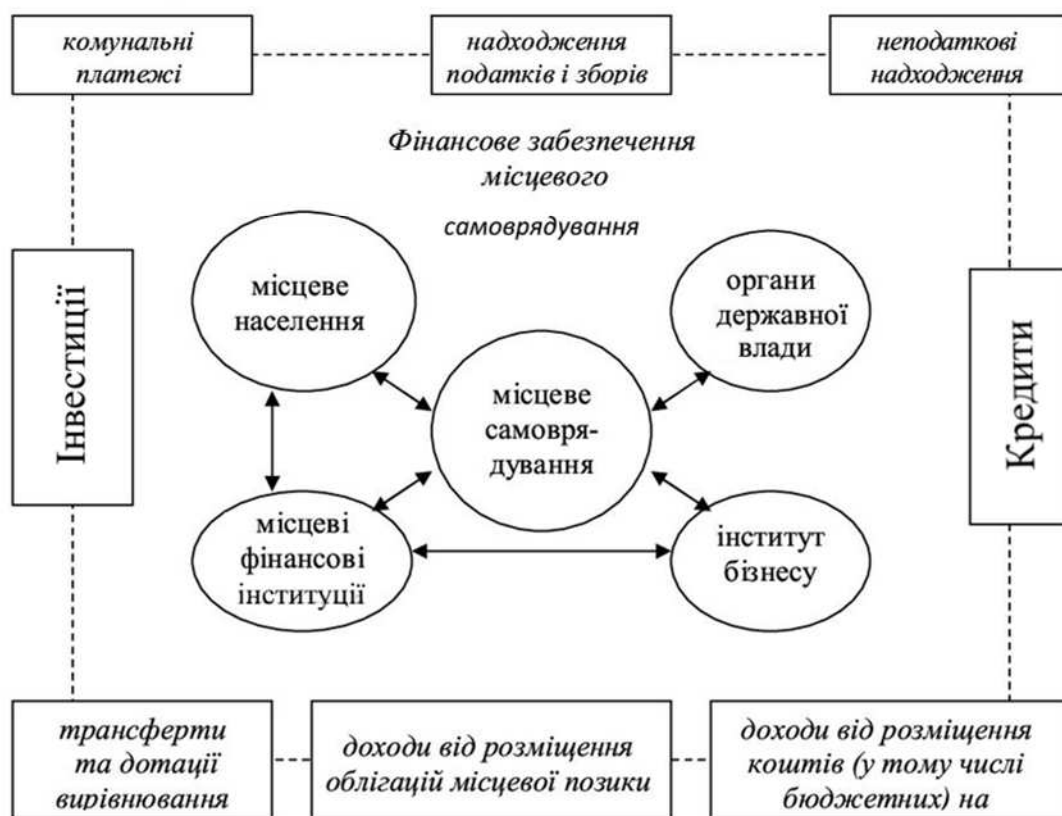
комунальні платежі

надходження податків і зборів

неподаткові надходження

Фінансове забезпечення місцевого самоврядування

Інвестиції

місцеве населення

органи державної влади

місцеве самовря-дування

Кредити

місцеві фінансові інституції

інститут бізнесу

трансферти та дотації вирівнювання

доходи від розміщення облігацій місцевої позики

доходи від розміщення коштів (у тому числі бюджетних) на